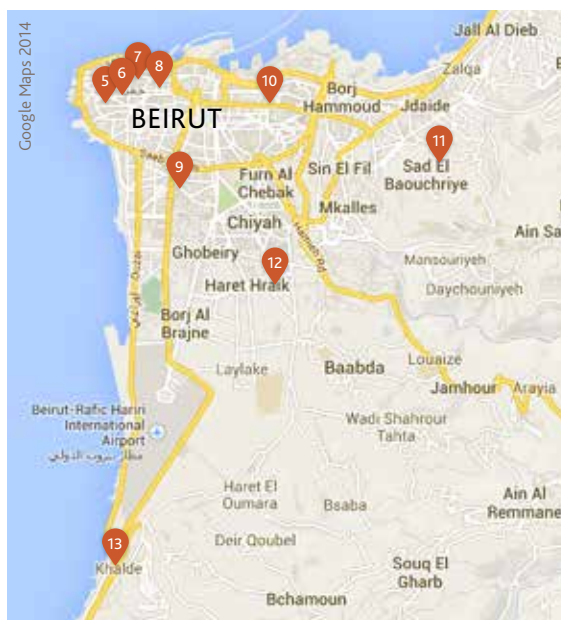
Google Maps 2014

Jall Al Dieb
Zalqa
Borj Hammoud
Jdaide
BEIRUT
5
6
7
8
9
10
11
Sad El Baouchriye
Sin El Fil
Furn Al Chebak
Mkalles
Chiyah
Ain Sa
Ghobeiry
12
Haret Hraik
Mansouriyeh
Daychouniyeh
Borj Al Brajne
Laylake
Baabda
Louaize
Jamhour
Arayia
Beirut-Rafic Hariri International Airport
مطار بيروت الدولي
Wadi Shahrour Tahta
Haret El Oumara
Bsaba
Ain Al Remmane
Deir Qoubel
13
Khalde
Souq El Gharb
Bchamoun